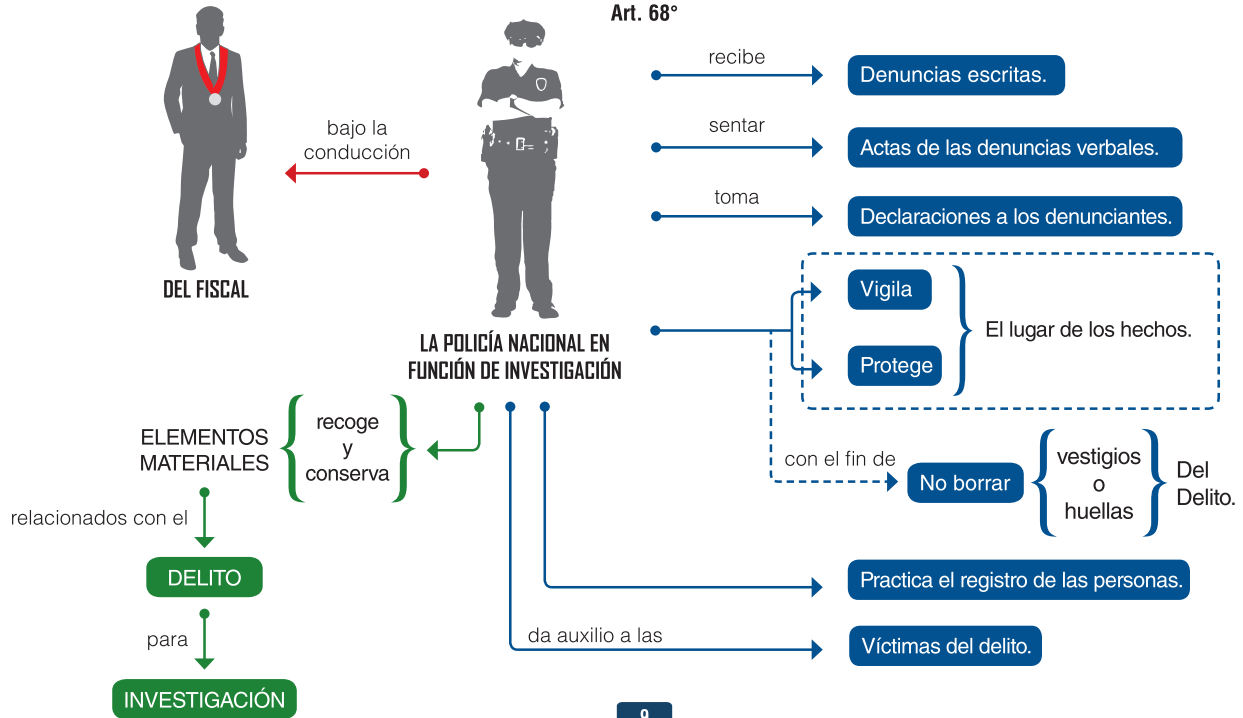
Art. 68°

recibe
Denuncias escritas.

sentar
Actas de las denuncias verbales.

toma
Declaraciones a los denunciantes.

bajo la conducción

DEL FISCAL

LA POLICÍA NACIONAL EN FUNCIÓN DE INVESTIGACIÓN

Vigila
Protege
El lugar de los hechos.

con el fin de
No borrar
vestigios o huellas
Del Delito.

ELEMENTOS MATERIALES
recoge y conserva

relacionados con el
DELITO
para
INVESTIGACIÓN

Practica el registro de las personas.

da auxilio a las
Víctimas del delito.

9